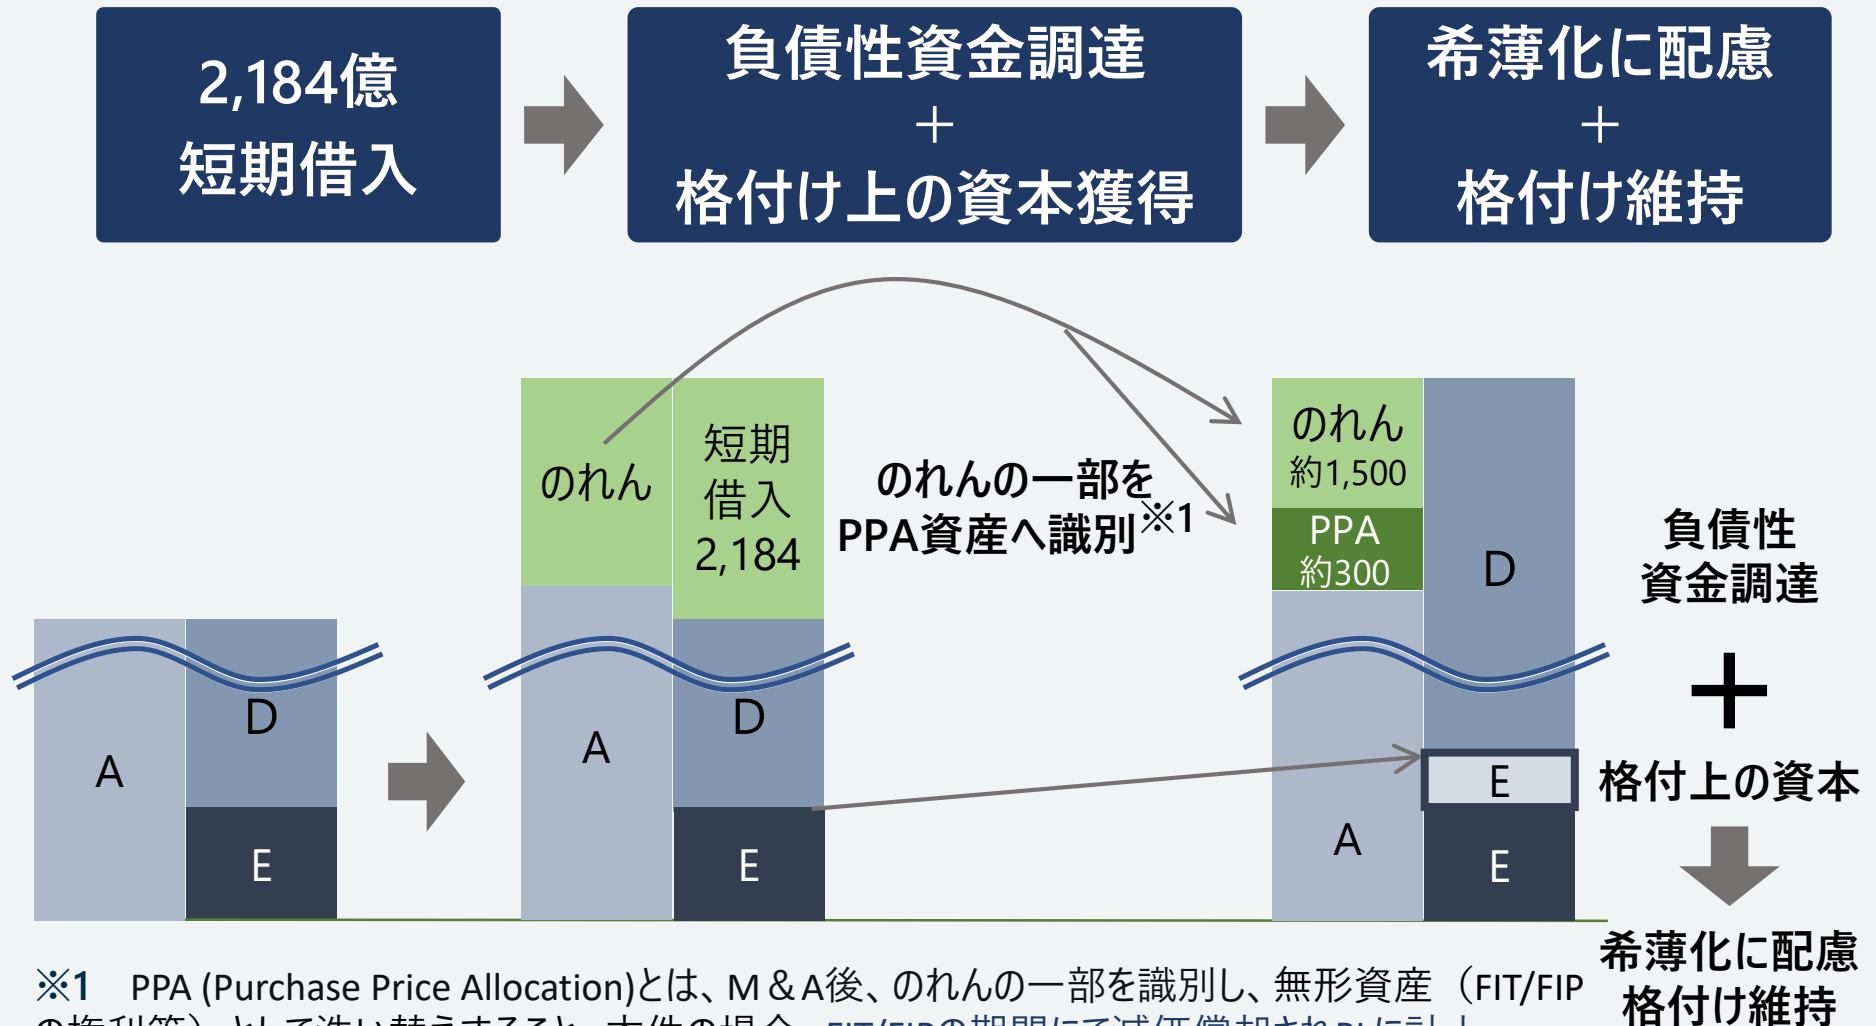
2,184億
短期借入

負債性資金調達
＋
格付け上の資本獲得

希薄化に配慮
＋
格付け維持

のれん

短期借入
2,184

のれんの一部を
PPA資産へ識別※1

のれん
約1,500

PPA
約300

D

負債性
資金調達

＋

A

D

E

A

D

E

E

格付上の資本

A

E

希薄化に配慮
格付け維持

※1　PPA (Purchase Price Allocation)とは、M＆A後、のれんの一部を識別し、無形資産（FIT/FIP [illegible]